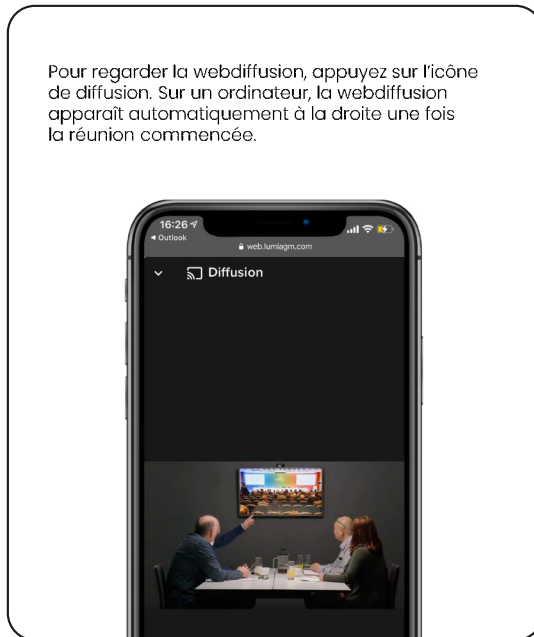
Pour regarder la webdiffusion, appuyez sur l'icône de diffusion. Sur un ordinateur, la webdiffusion apparaît automatiquement à la droite une fois la réunion commencée.

16:26
◂ Outlook
web.lumiagm.com

Diffusion